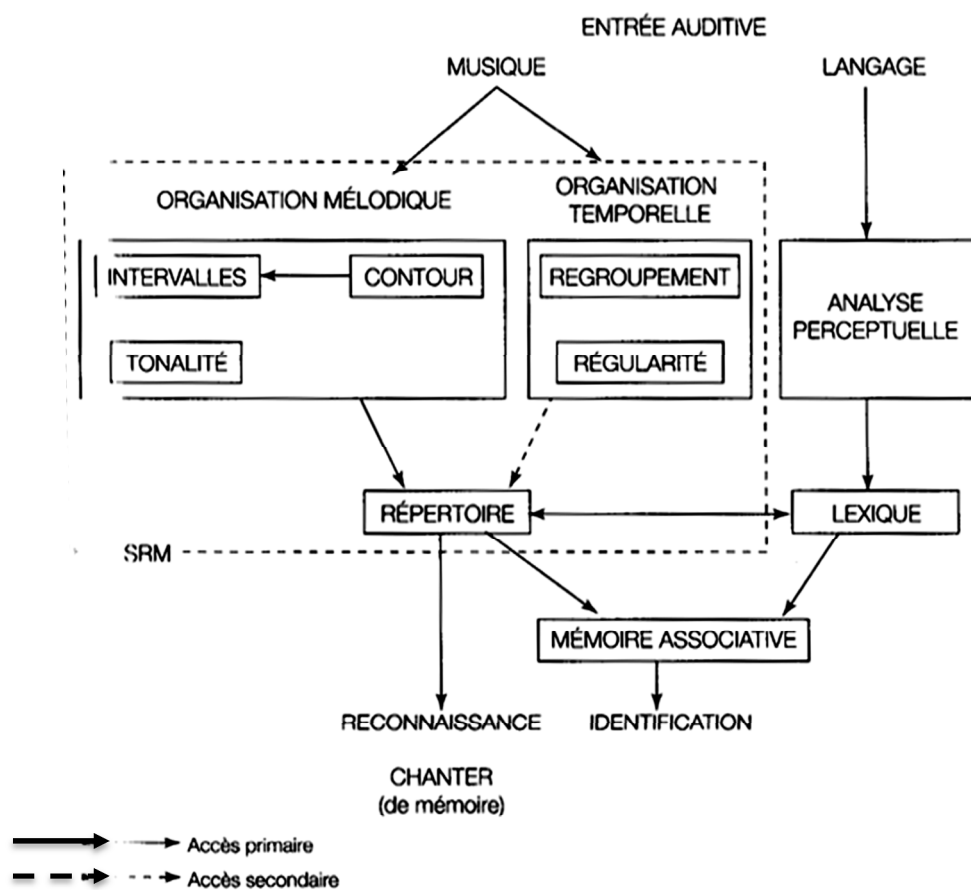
ENTRÉE AUDITIVE

MUSIQUE

LANGAGE

ORGANISATION MÉLODIQUE

ORGANISATION TEMPORELLE

INTERVALLES

CONTOUR

TONALITÉ

REGROUPEMENT

RÉGULARITÉ

ANALYSE PERCEPTUELLE

RÉPERTOIRE

LEXIQUE

SRM

MÉMOIRE ASSOCIATIVE

RECONNAISSANCE

IDENTIFICATION

CHANTER
(de mémoire)

Accès primaire

Accès secondaire